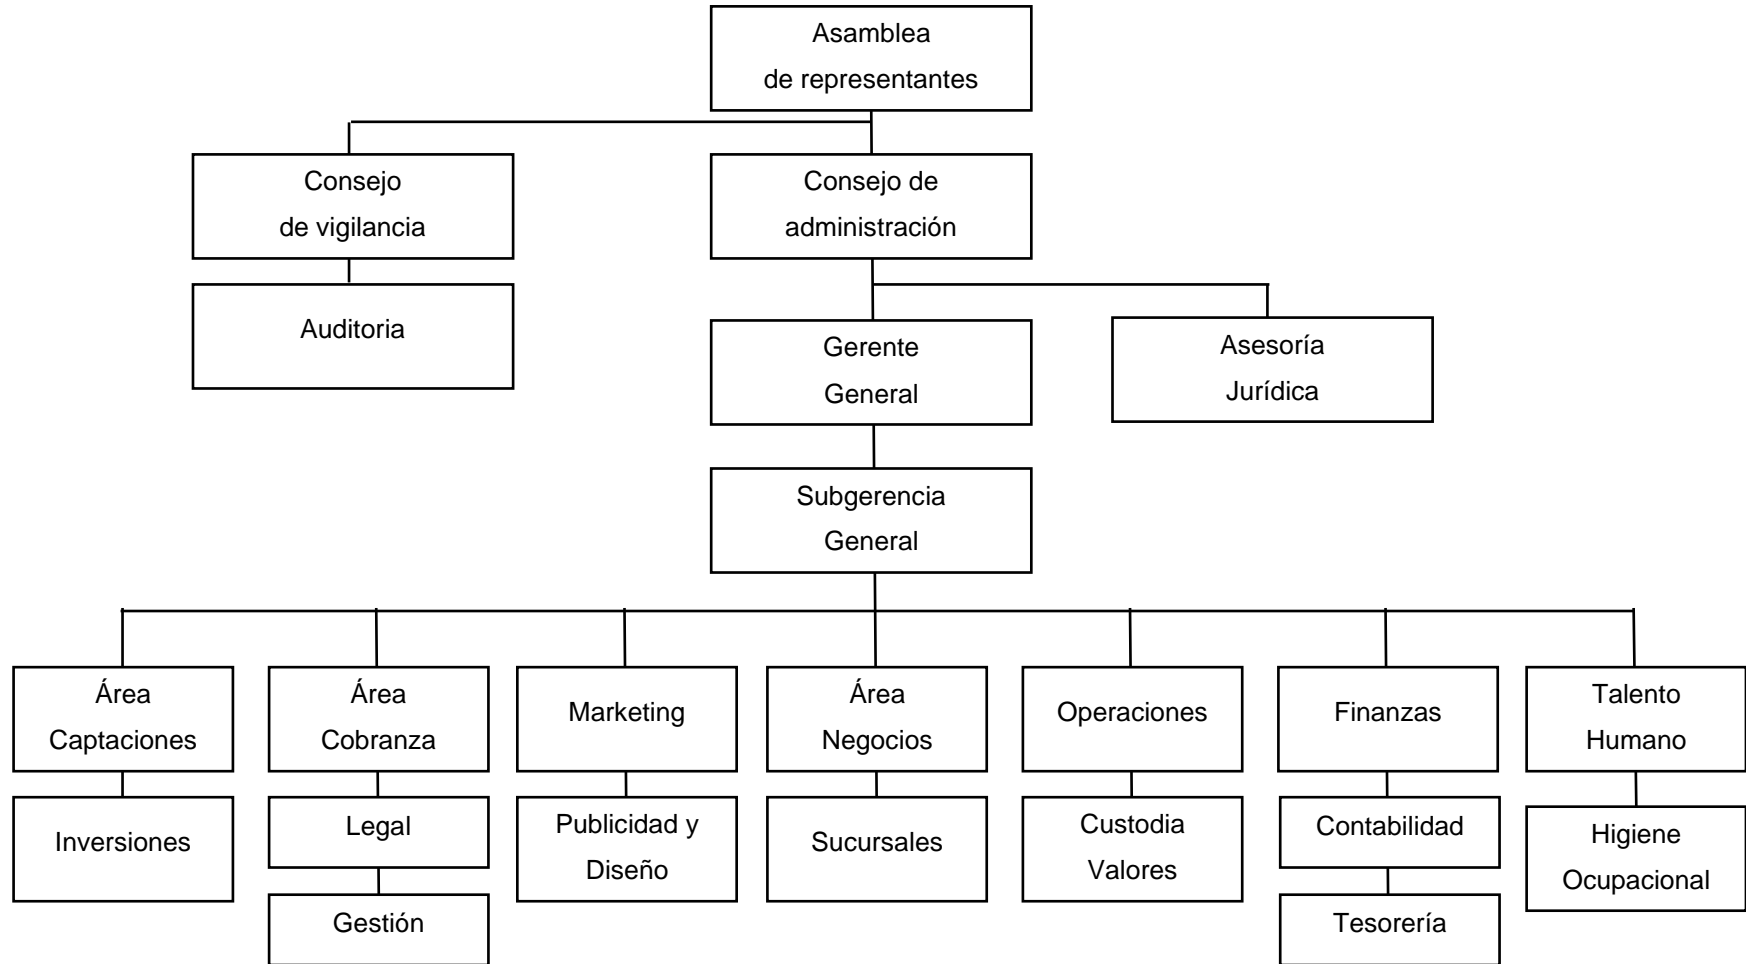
Asamblea de representantes

Consejo de vigilancia

Consejo de administración

Auditoria

Gerente General

Asesoría Jurídica

Subgerencia General

Área Captaciones

Área Cobranza

Marketing

Área Negocios

Operaciones

Finanzas

Talento Humano

Inversiones

Legal

Publicidad y Diseño

Sucursales

Custodia Valores

Contabilidad

Higiene Ocupacional

Gestión

Tesorería